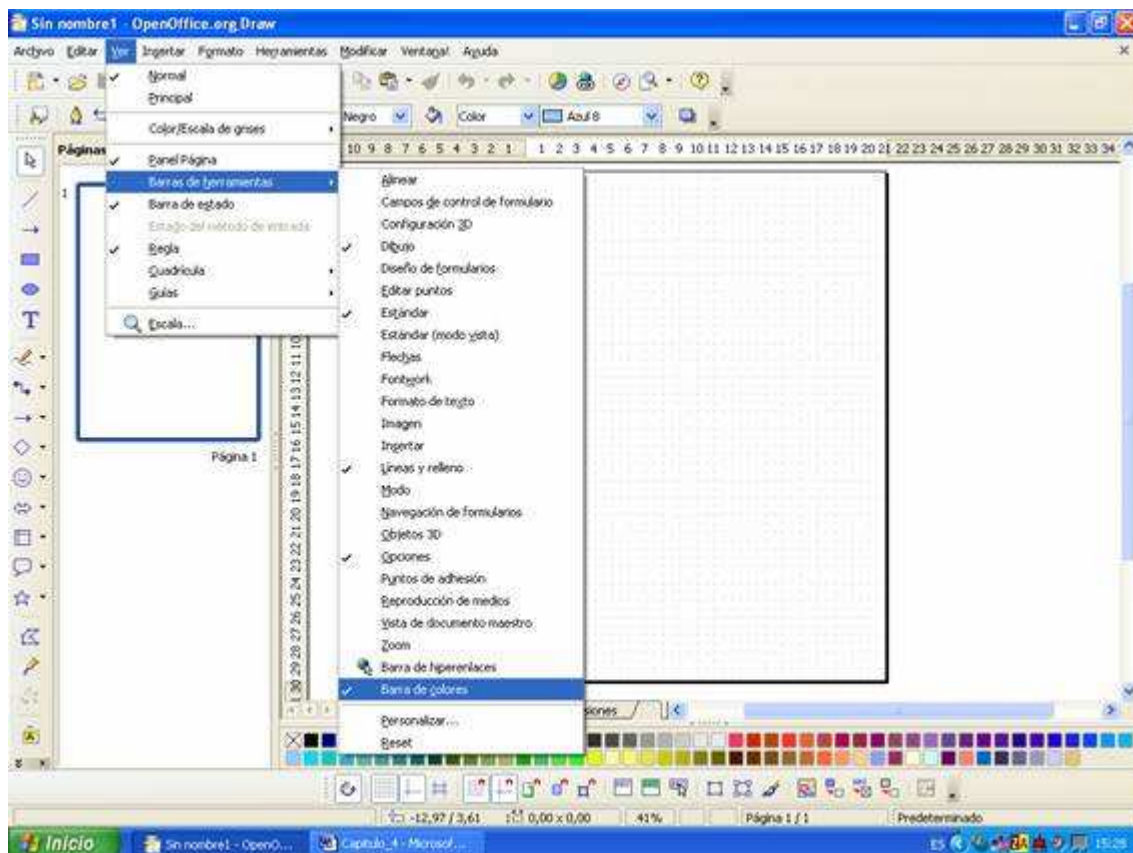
Sin nombre1 - OpenOffice.org Draw

Archivo Editar Ver Insertar Formato Herramientas Modificar Ventana Ayuda

Normal
Principal
Color/Escala de grises
Panel Página
Barras de herramientas
Barra de estado
Estado del método de entrada
Regla
Cuadrícula
Guías
Escala...

Alinear
Campos de control de formulario
Configuración 3D
Dibujo
Diseño de formularios
Editar puntos
Estándar
Estándar (modo vista)
Flechas
Fontwork
Formato de texto
Imagen
Insertar
Líneas y relleno
Modo
Navegación de formularios
Objetos 3D
Opciones
Puntos de adhesión
Reproducción de medios
Vista de documento maestro
Zoom
Barra de hiperenlaces
Barra de colores
Personalizar...
Reset

Negro Color Azul 8

Páginas

Página 1

10 9 8 7 6 5 4 3 2 1 1 2 3 4 5 6 7 8 9 10 11 12 13 14 15 16 17 18 19 20 21 22 23 24 25 26 27 28 29 30 31 32 33 34

10 11 12 13 14 15 16 17 18 19 20 21 22 23 24 25 26 27 28 29 30

siones

-12,97 / 3,61 0,00 x 0,00 41% Página 1 / 1 Predeterminado

Inicio Sin nombre1 - OpenO... Capitulo_4 - Microsof... ES 15:25